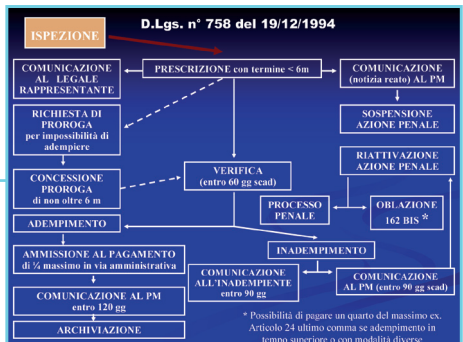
D.Lgs. n° 758 del 19/12/1994

ISPEZIONE

COMUNICAZIONE AL LEGALE RAPPRESENTANTE

PRESCRIZIONE con termine < 6m

COMUNICAZIONE (notizia reato) AL PM

RICHIESTA DI PROROGA per impossibilità di adempiere

SOSPENSIONE AZIONE PENALE

RIATTIVAZIONE AZIONE PENALE

CONCESSIONE PROROGA di non oltre 6 m

VERIFICA (entro 60 gg scad)

PROCESSO PENALE

OBLAZIONE 162 BIS *

ADEMPIMENTO

INADEMPIMENTO

AMMISSIONE AL PAGAMENTO di ¼ massimo in via amministrativa

COMUNICAZIONE ALL'INADEMPIENTE entro 90 gg

COMUNICAZIONE AL PM (entro 90 gg scad)

COMUNICAZIONE AL PM entro 120 gg

ARCHIVIAZIONE

* Possibilità di pagare un quarto del massimo ex. Articolo 24 ultimo comma se adempimento in tempo superiore o con modalità diverse